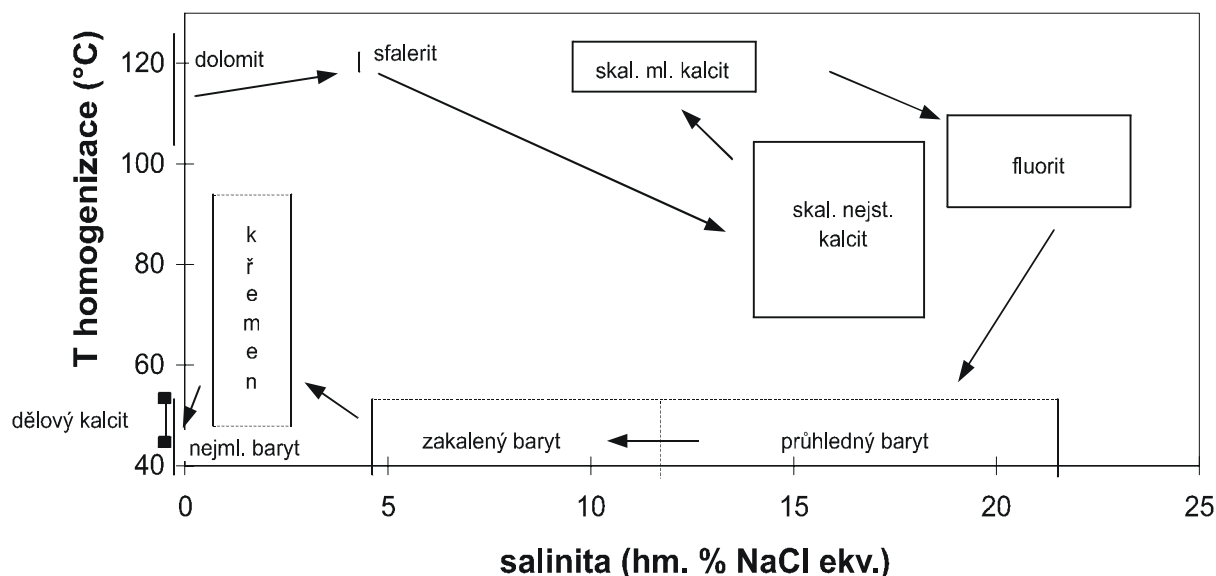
T homogenizace (°C)

120
100
80
60
40

dolomit
sfalerit
skal. ml. kalcit
fluorit
skal. nejst. kalcit
k
ř
e
m
e
n
dělový kalcit
nejml. baryt
zakalený baryt
průhledný baryt

0
5
10
15
20
25

salinita (hm. % NaCl ekv.)